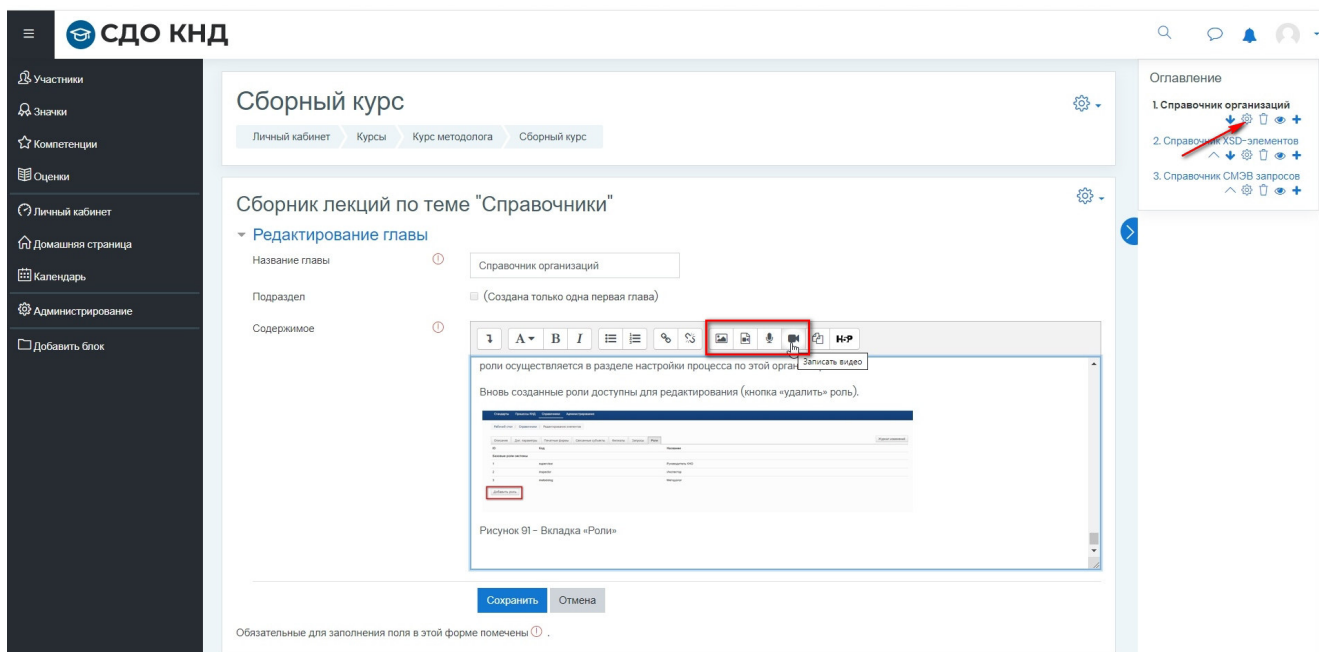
СДО КНД

Участники
Значки
Компетенции
Оценки
Личный кабинет
Домашняя страница
Календарь
Администрирование
Добавить блок

Сборный курс

Личный кабинет | Курсы | Курс методолога | Сборный курс

Сборник лекций по теме "Справочники"

Редактирование главы

Название главы
Справочник организаций

Подраздел
(Создана только одна первая глава)

Содержимое

H-P

Записать видео

роли осуществляется в разделе настройки процесса по этой орган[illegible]

Вновь созданные роли доступны для редактирования (кнопка «удалить» роль).

Рисунок 91 – Вкладка «Роли»

Сохранить | Отмена

Обязательные для заполнения поля в этой форме помечены .

Оглавление

1. Справочник организаций
2. Справочник XSD-элементов
3. Справочник СМЭВ запросов